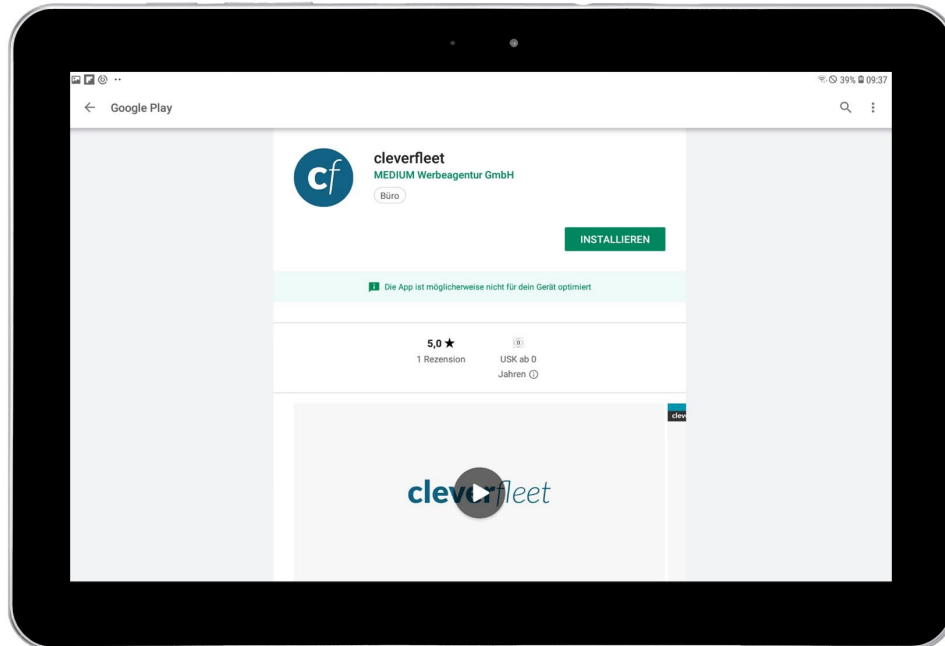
39% 09:37

Google Play

cf

cleverfleet

MEDIUM Werbeagentur GmbH

Büro

INSTALLIEREN

Die App ist möglicherweise nicht für dein Gerät optimiert

5,0 ★
1 Rezension

0
USK ab 0 Jahren ⓘ

clev

cleverfleet